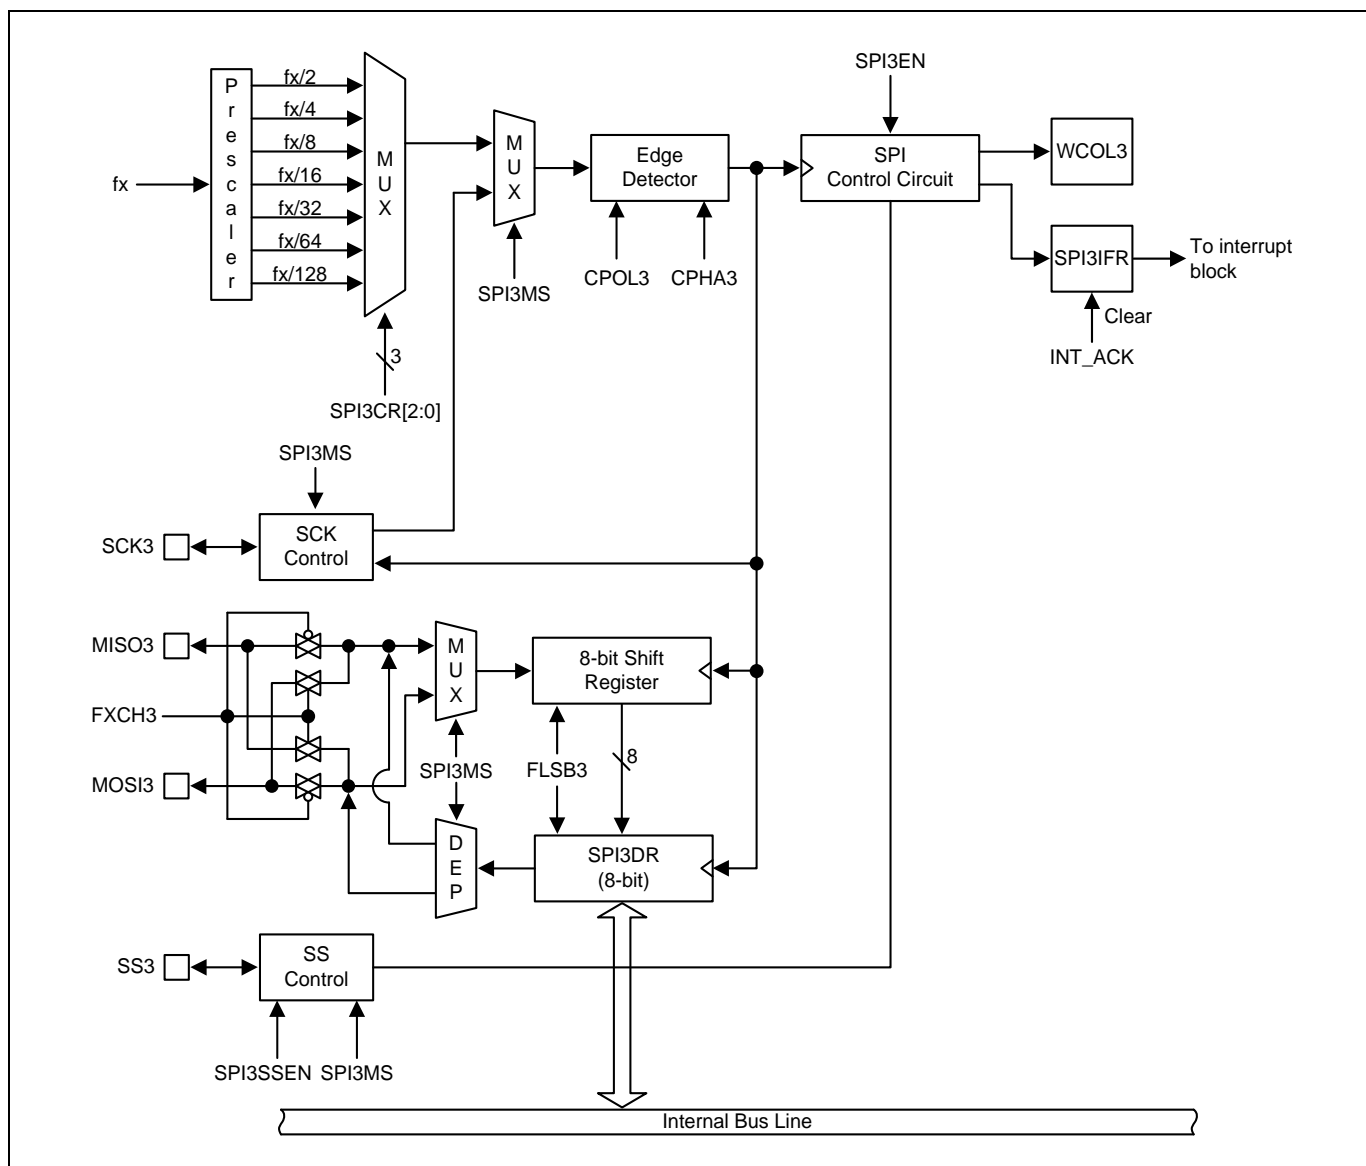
SPI3EN

Prescaler

fx/2
fx/4
fx/8
fx/16
fx/32
fx/64
fx/128

fx

MUX

MUX

Edge Detector

SPI Control Circuit

WCOL3

SPI3IFR

To interrupt block

Clear

INT_ACK

CPOL3

CPHA3

SPI3MS

3

SPI3CR[2:0]

SPI3MS

SCK3

SCK Control

MISO3

FXCH3

MOSI3

MUX

8-bit Shift Register

SPI3MS

FLSB3

8

DEP

SPI3DR (8-bit)

SS3

SS Control

SPI3SSEN

SPI3MS

Internal Bus Line